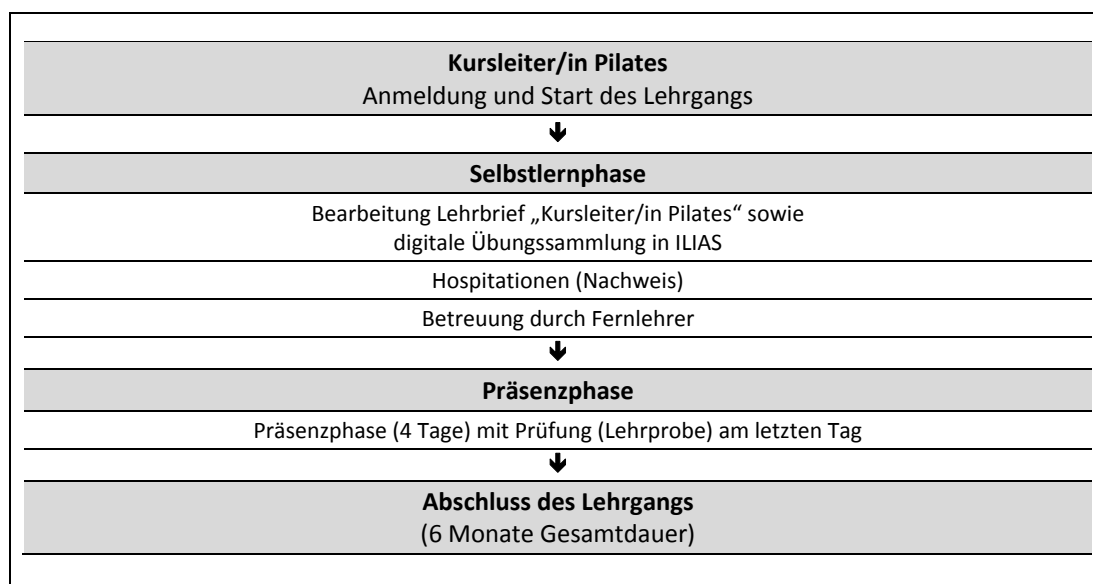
Kursleiter/in Pilates
Anmeldung und Start des Lehrgangs

Selbstlernphase

Bearbeitung Lehrbrief „Kursleiter/in Pilates“ sowie digitale Übungssammlung in ILIAS

Hospitationen (Nachweis)

Betreuung durch Fernlehrer

Präsenzphase

Präsenzphase (4 Tage) mit Prüfung (Lehrprobe) am letzten Tag

Abschluss des Lehrgangs
(6 Monate Gesamtdauer)